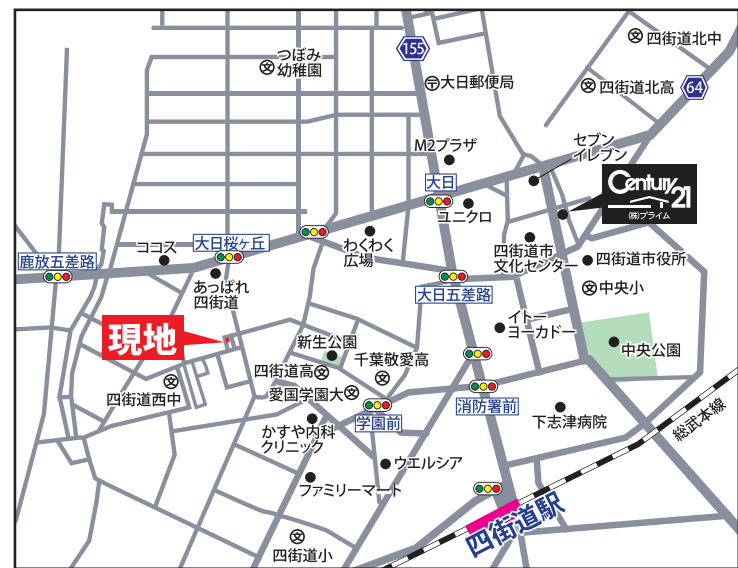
四街道北中
155
つぼみ幼稚園
大日郵便局
四街道北高
64
M2プラザ
セブンイレブン
大日
Century 21
(株)プライム
ユニクロ
ココス
大日桜ヶ丘
わくわく広場
四街道市文化センター
四街道市役所
鹿放五差路
あっぱれ四街道
大日五差路
中央小
イトーヨーカドー
現地
新生公園
中央公園
千葉敬愛高
四街道高
愛国学園大
四街道西中
学園前
消防署前
下志津病院
総武本線
かすや内科クリニック
ウエルシア
ファミリーマート
四街道駅
四街道小